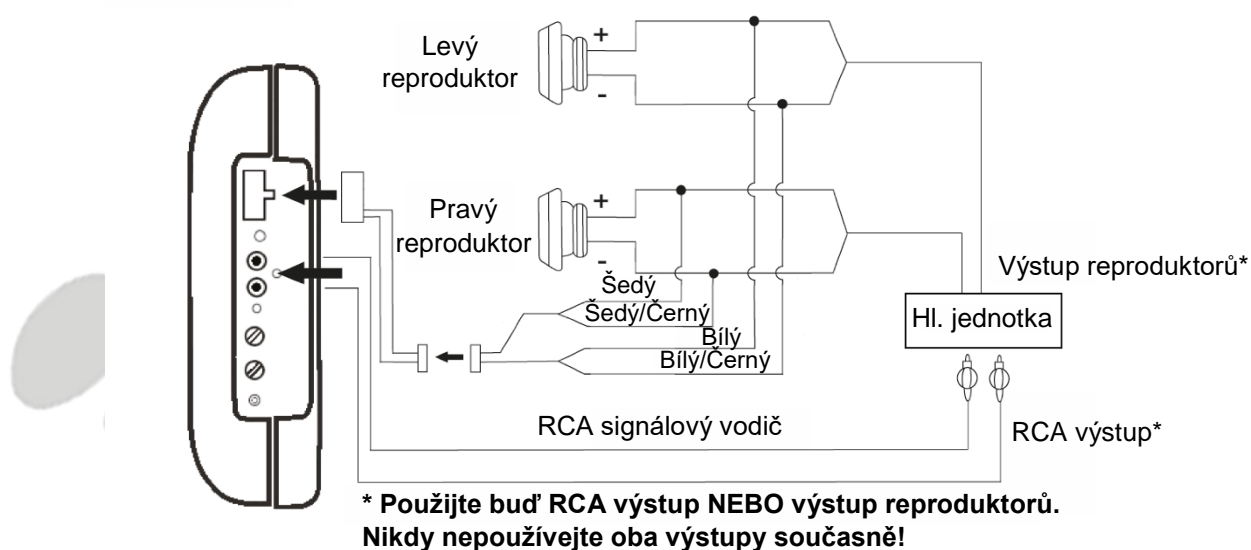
Levý reproduktor

+

-

Pravý reproduktor

+

-

Šedý

Šedý/Černý

Bílý

Bílý/Černý

Výstup reproduktorů*

Hl. jednotka

RCA signálový vodič

RCA výstup*

**\* Použijte buď RCA výstup NEBO výstup reproduktorů. Nikdy nepoužívejte oba výstupy současně!**